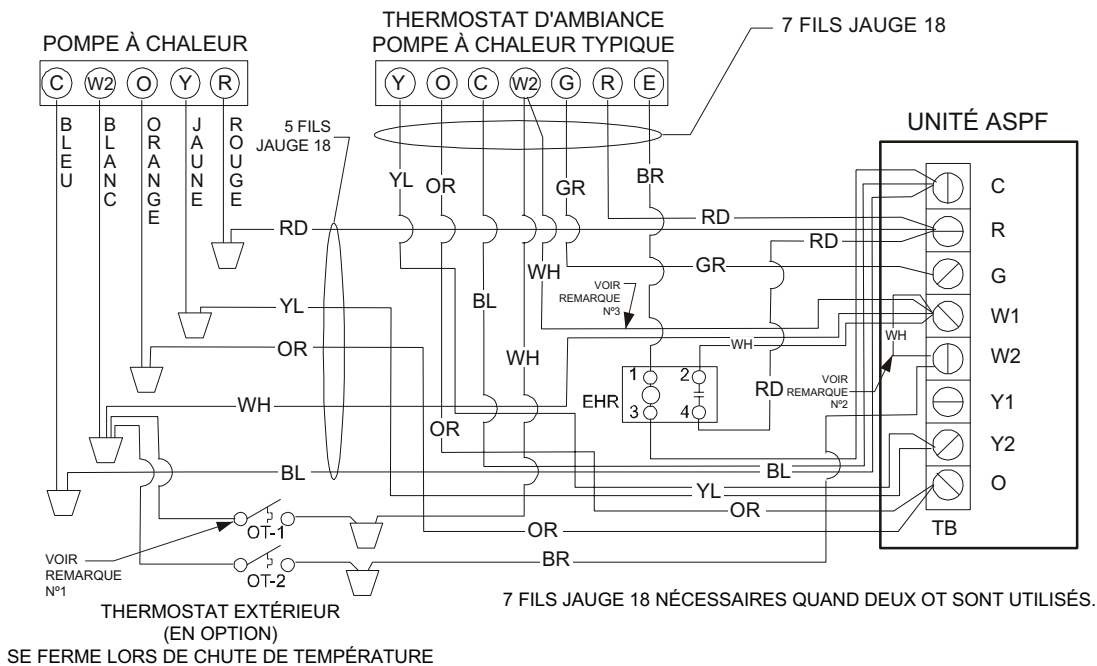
POMPE À CHALEUR

C W2 O Y R

BLEU BLANC ORANGE JAUNE ROUGE

THERMOSTAT D'AMBIANCE
POMPE À CHALEUR TYPIQUE

Y O C W2 G R E

7 FILS JAUGE 18

5 FILS JAUGE 18

UNITÉ ASPF

YL OR GR BR

RD RD RD

C R G W1 W2 Y1 Y2 O

WH GR

VOIR REMARQUE Nº3

BL

YL

OR

WH

WH

WH

1 2 EHR 3 4

RD

VOIR REMARQUE Nº2

OR

WH

BL

BL

YL

OR

OR

BR

OT-1

OT-2

VOIR REMARQUE Nº1

TB

THERMOSTAT EXTÉRIEUR
(EN OPTION)
SE FERME LORS DE CHUTE DE TEMPÉRATURE

7 FILS JAUGE 18 NÉCESSAIRES QUAND DEUX OT SONT UTILISÉS.